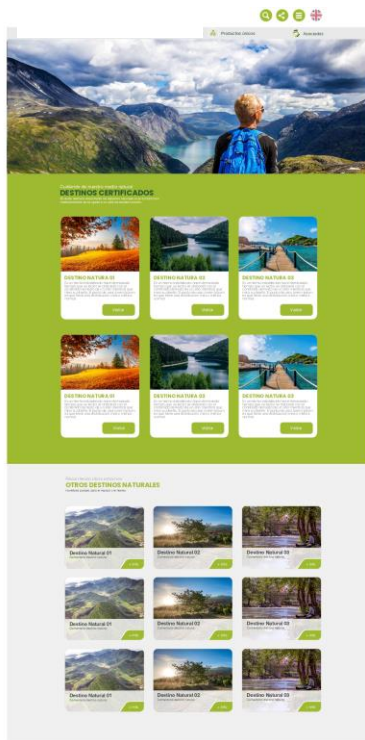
Productos únicos

Avanzados

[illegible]

DESTINOS CERTIFICADOS

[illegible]

DESTINO NATURA 01

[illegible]

Visitar

DESTINO NATURA 02

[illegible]

Visitar

DESTINO NATURA 03

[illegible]

Visitar

DESTINO NATURA 01

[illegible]

Visitar

DESTINO NATURA 02

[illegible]

Visitar

DESTINO NATURA 03

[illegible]

Visitar

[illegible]

OTROS DESTINOS NATURALES

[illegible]

Destino Natural 01

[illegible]

Destino Natural 02

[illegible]

Destino Natural 03

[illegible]

Destino Natural 01

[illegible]

Destino Natural 02

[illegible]

Destino Natural 03

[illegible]

Destino Natural 01

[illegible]

Destino Natural 02

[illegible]

Destino Natural 03

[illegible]